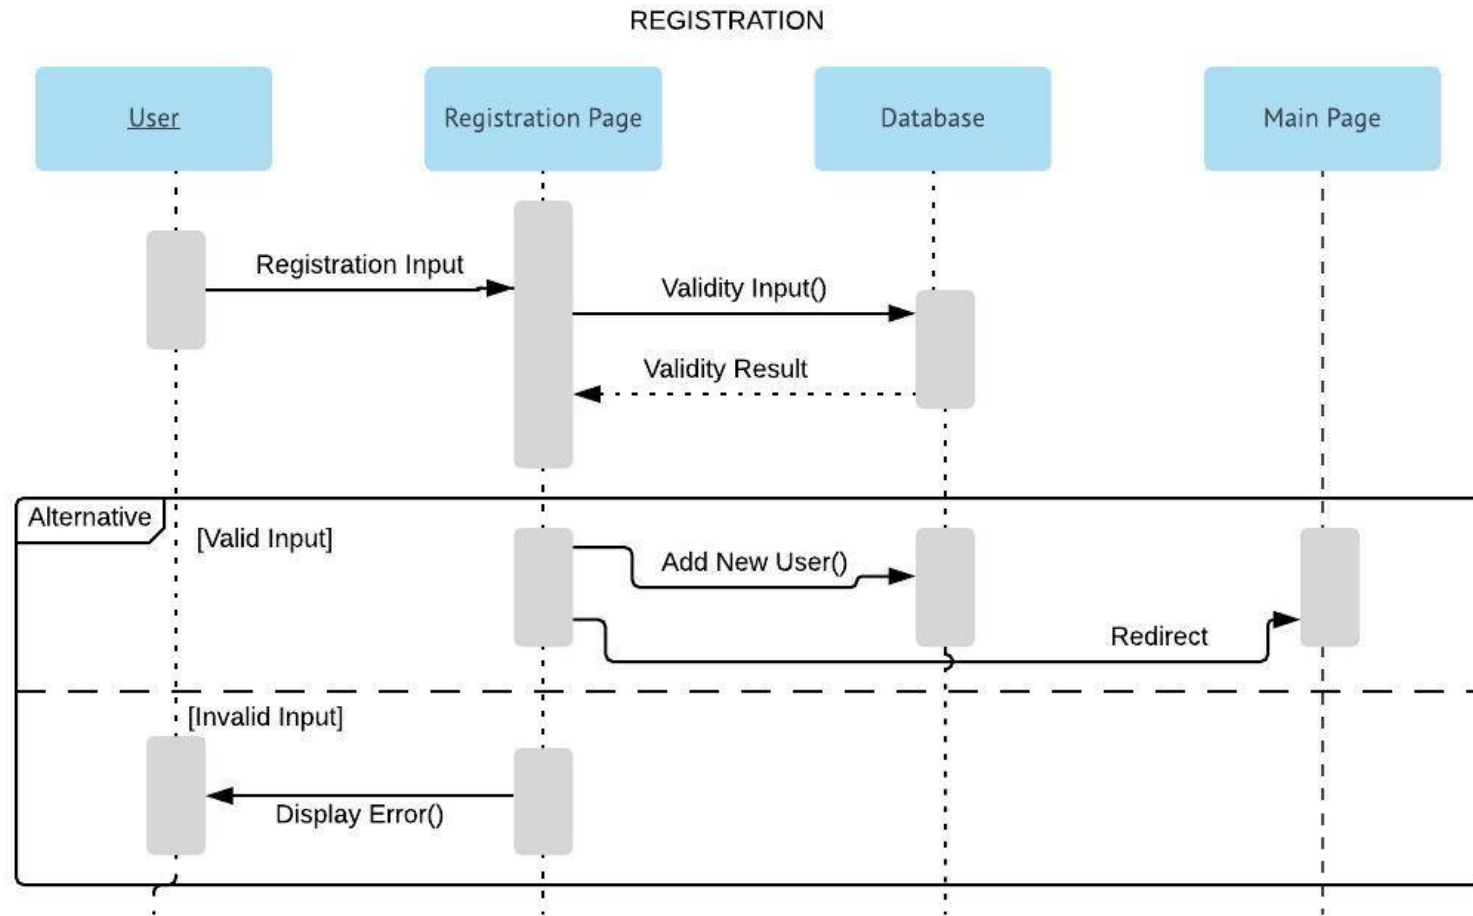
REGISTRATION

User

Registration Page

Database

Main Page

Registration Input

Validity Input()

Validity Result

Alternative

[Valid Input]

Add New User()

Redirect

[Invalid Input]

Display Error()